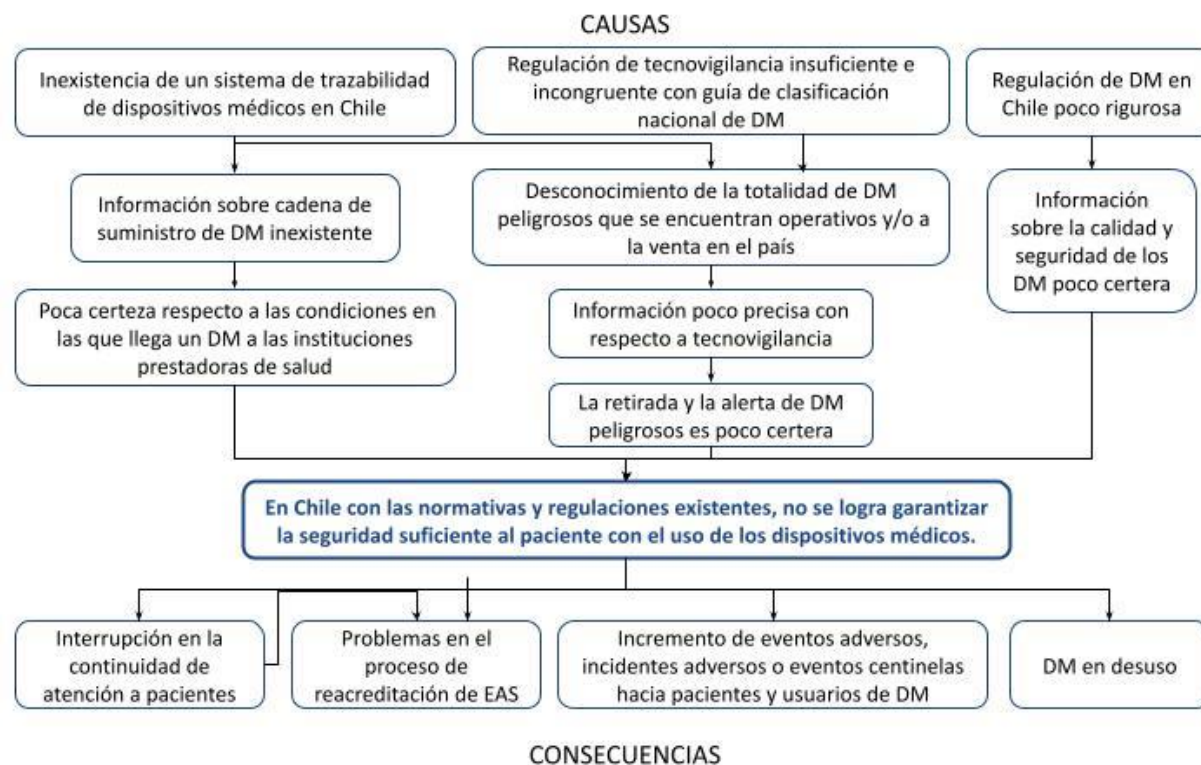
CAUSAS

Inexistencia de un sistema de trazabilidad de dispositivos médicos en Chile

Regulación de tecnovigilancia insuficiente e incongruente con guía de clasificación nacional de DM

Regulación de DM en Chile poco rigurosa

Información sobre cadena de suministro de DM inexistente

Desconocimiento de la totalidad de DM peligrosos que se encuentran operativos y/o a la venta en el país

Información sobre la calidad y seguridad de los DM poco certera

Poca certeza respecto a las condiciones en las que llega un DM a las instituciones prestadoras de salud

Información poco precisa con respecto a tecnovigilancia

La retirada y la alerta de DM peligrosos es poco certera

En Chile con las normativas y regulaciones existentes, no se logra garantizar la seguridad suficiente al paciente con el uso de los dispositivos médicos.

Interrupción en la continuidad de atención a pacientes

Problemas en el proceso de reacreditación de EAS

Incremento de eventos adversos, incidentes adversos o eventos centinelas hacia pacientes y usuarios de DM

DM en desuso

CONSECUENCIAS